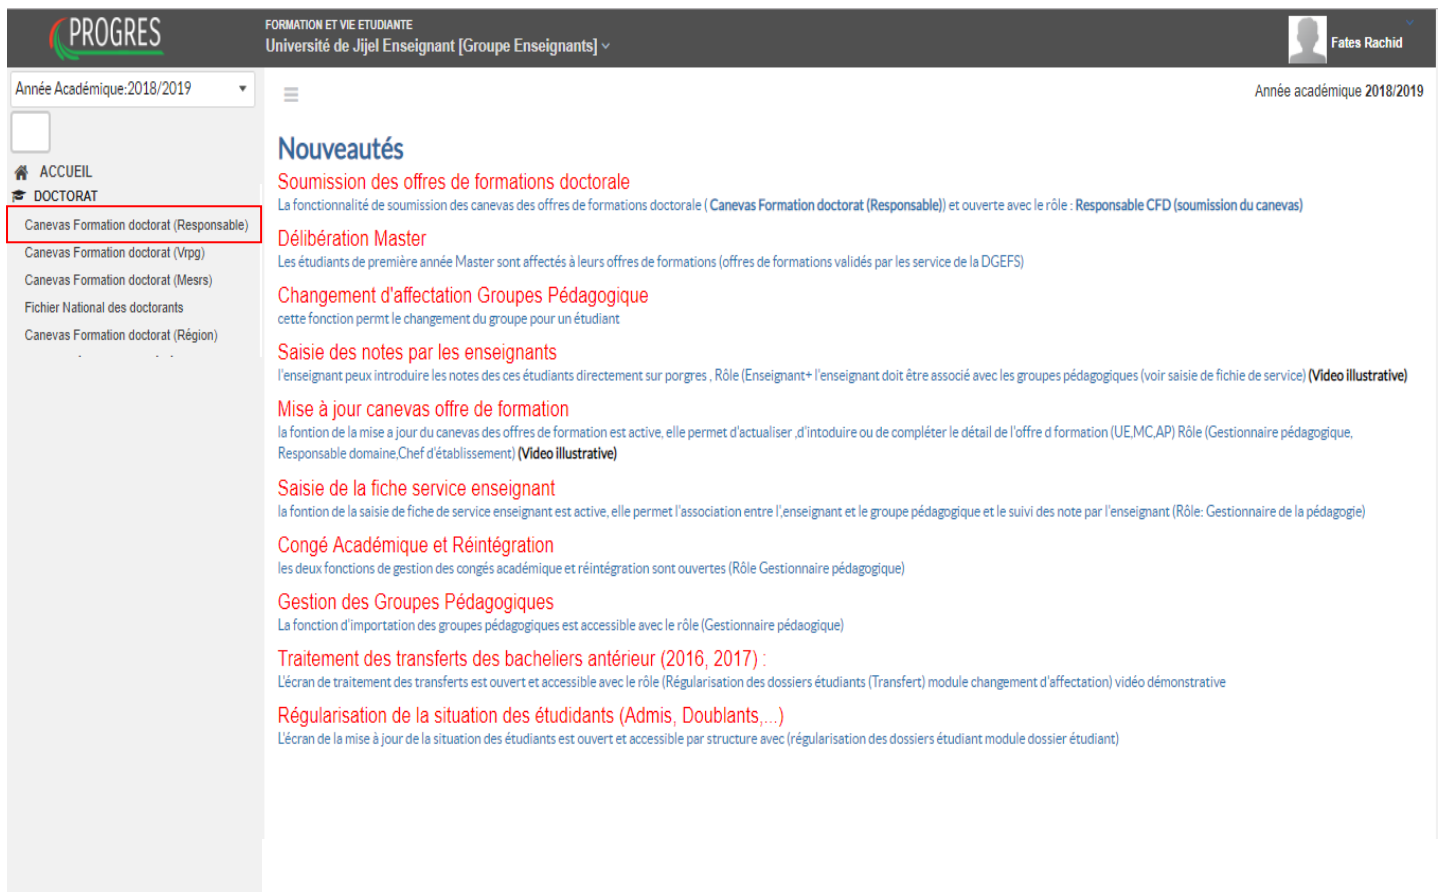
PROGRES

FORMATION ET VIE ETUDIANTE
Université de Jijel Enseignant [Groupe Enseignants]

Fates Rachid

Année Académique:2018/2019

ACCUEIL
DOCTORAT
Canevas Formation doctorat (Responsable)
Canevas Formation doctorat (Vrpg)
Canevas Formation doctorat (Mesrs)
Fichier National des doctorants
Canevas Formation doctorat (Région)

Année académique 2018/2019

Nouveautés

Soumission des offres de formations doctorale
La fonctionnalité de soumission des canevas des offres de formations doctorale ( Canevas Formation doctorat (Responsable)) et ouverte avec le rôle : Responsable CFD (soumission du canevas)

Délibération Master
Les étudiants de première année Master sont affectés à leurs offres de formations (offres de formations validés par les service de la DGEFS)

Changement d'affectation Groupes Pédagogique
cette fonction permt le changement du groupe pour un étudiant

Saisie des notes par les enseignants
l'enseignant peux introduire les notes des ces étudiants directement sur porgres , Rôle (Enseignant+ l'enseignant doit être associé avec les groupes pédagogiques (voir saisie de fichie de service) (Video illustrative)

Mise à jour canevas offre de formation
la fontion de la mise a jour du canevas des offres de formation est active, elle permet d'actualiser ,d'intoduire ou de compléter le détail de l'offre d formation (UE,MC,AP) Rôle (Gestionnaire pédagogique, Responsable domaine,Chef d'établissement) (Video illustrative)

Saisie de la fiche service enseignant
la fontion de la saisie de fiche de service enseignant est active, elle permet l'association entre l',enseignant et le groupe pédagogique et le suivi des note par l'enseignant (Rôle: Gestionnaire de la pédagogie)

Congé Académique et Réintégration
les deux fonctions de gestion des congés académique et réintégration sont ouvertes (Rôle Gestionnaire pédagogique)

Gestion des Groupes Pédagogiques
La fonction d'importation des groupes pédagogiques est accessible avec le rôle (Gestionnaire pédaogique)

Traitement des transferts des bacheliers antérieur (2016, 2017) :
L'écran de traitement des transferts est ouvert et accessible avec le rôle (Régularisation des dossiers étudiants (Transfert) module changement d'affectation) vidéo démonstrative

Régularisation de la situation des étudiants (Admis, Doublants,...)
L'écran de la mise à jour de la situation des étudiants est ouvert et accessible par structure avec (régularisation des dossiers étudiant module dossier étudiant)